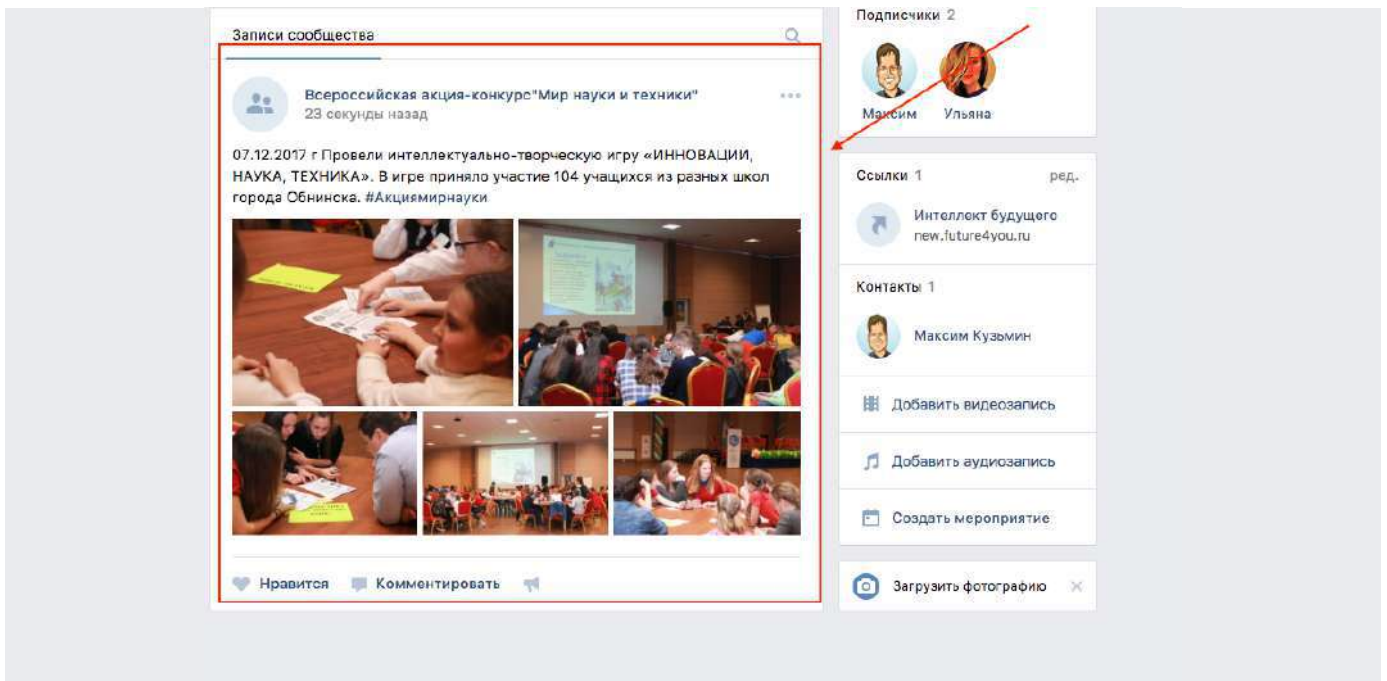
Записи сообщества

Всероссийская акция-конкурс"Мир науки и техники"
23 секунды назад

07.12.2017 г Провели интеллектуально-творческую игру «ИННОВАЦИИ, НАУКА, ТЕХНИКА». В игре приняло участие 104 учащихся из разных школ города Обнинска. #Акциямирнауки

Нравится Комментировать

Подписчики 2

Максим Ульяна

Ссылки 1 ред.

Интеллект будущего
new.future4you.ru

Контакты 1

Максим Кузьмин

Добавить видеозапись

Добавить аудиозапись

Создать мероприятие

Загрузить фотографию